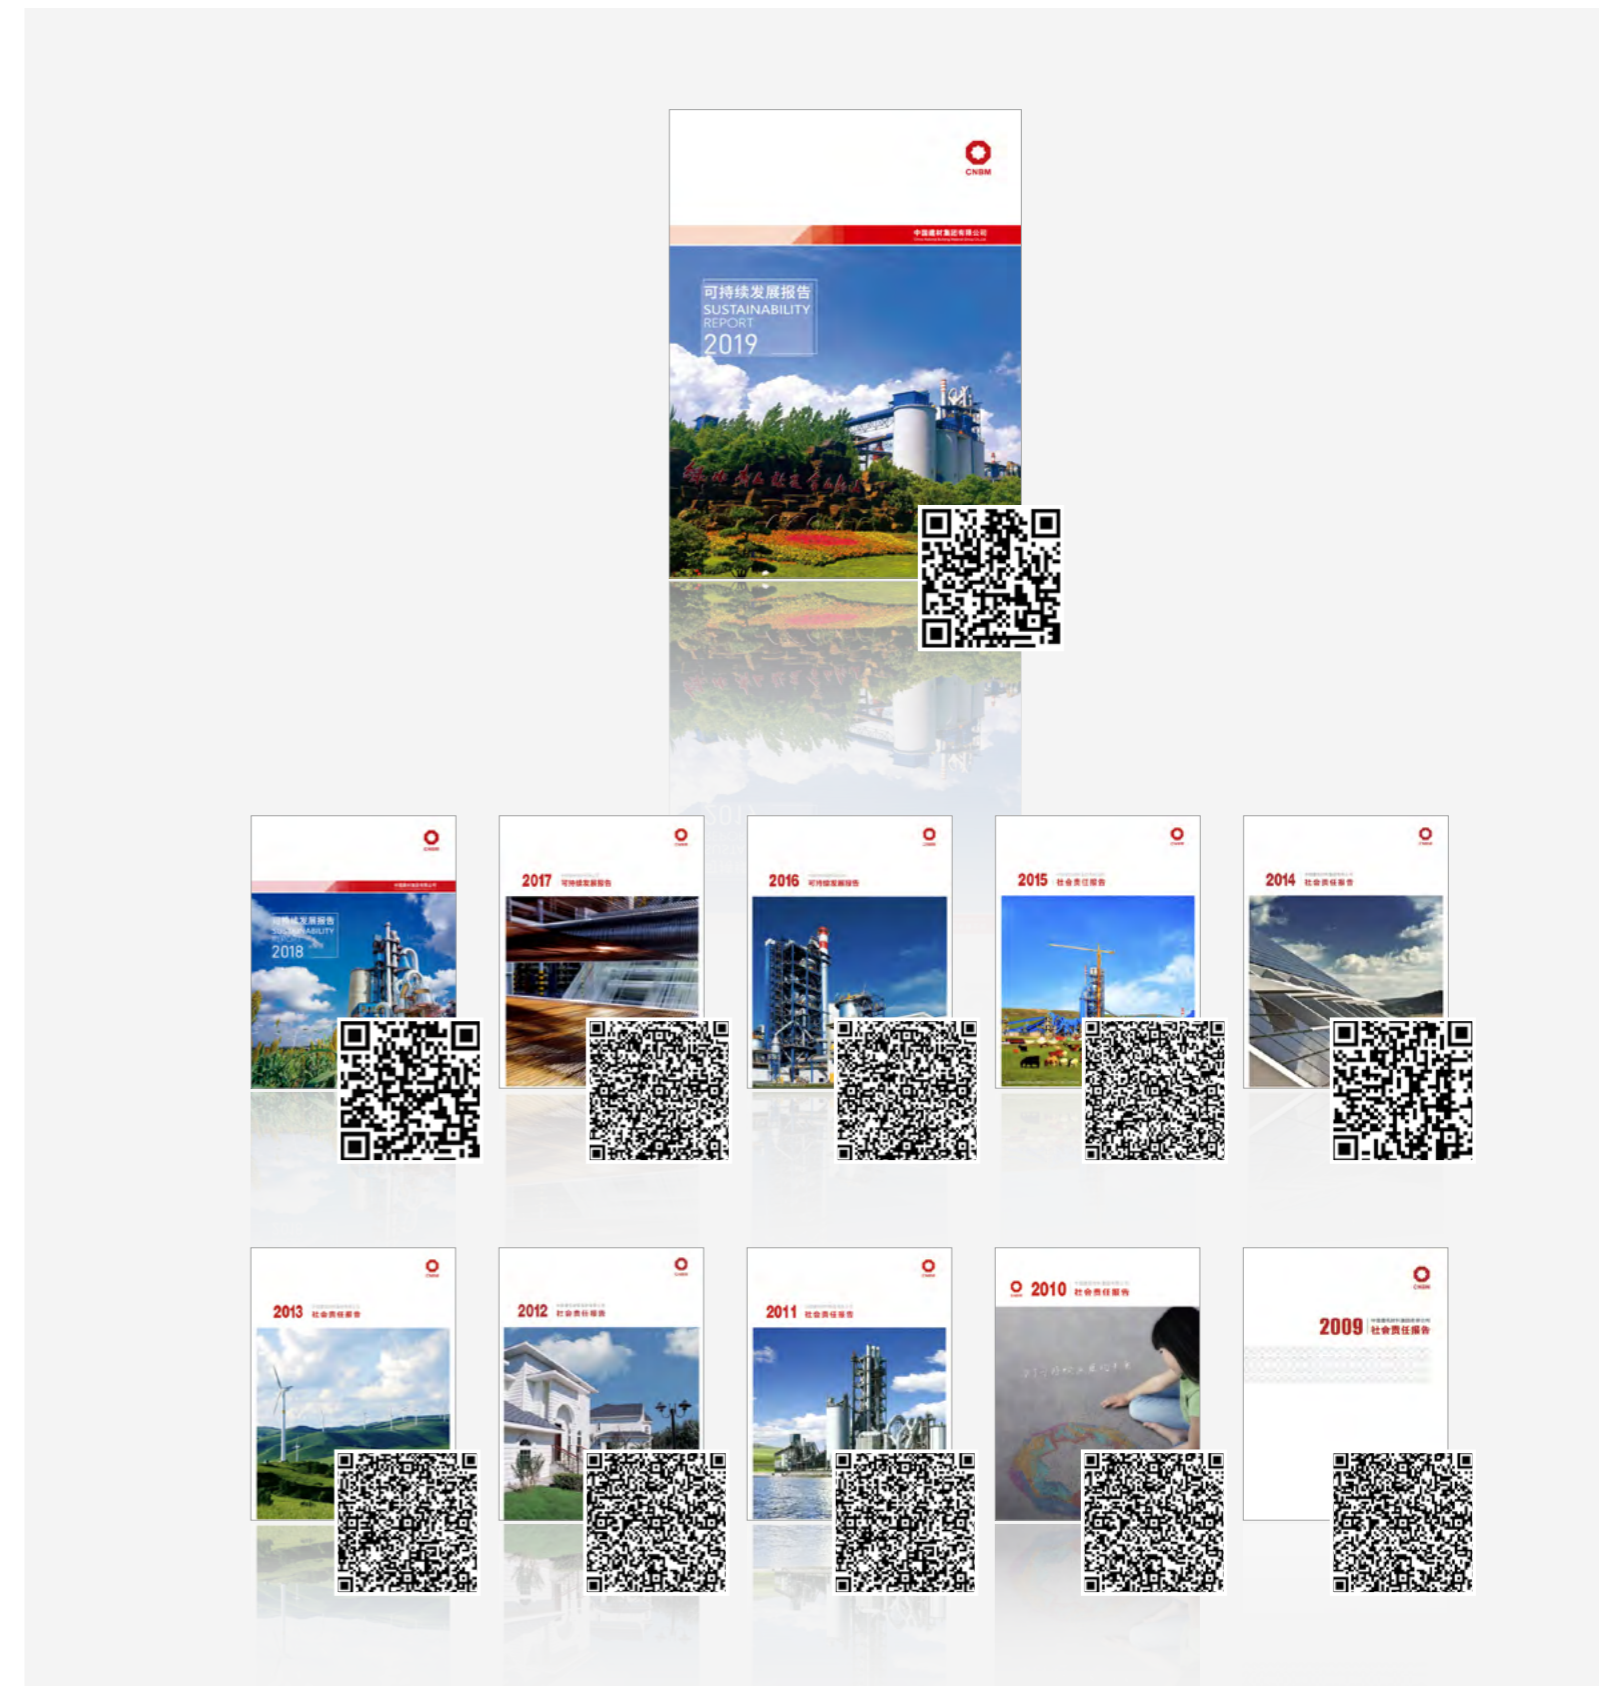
CNBM

中国建材集团有限公司

可持续发展报告
SUSTAINABILITY REPORT
2019

CNBM
中国建材集团有限公司
可持续发展报告
SUSTAINABILITY REPORT
2018

CNBM
2017 可持续发展报告

CNBM
2016 可持续发展报告

CNBM
2015 社会责任报告

CNBM
2014 社会责任报告

CNBM
2013 社会责任报告

CNBM
2012 社会责任报告

CNBM
2011 社会责任报告

2010 社会责任报告

CNBM
2009 社会责任报告